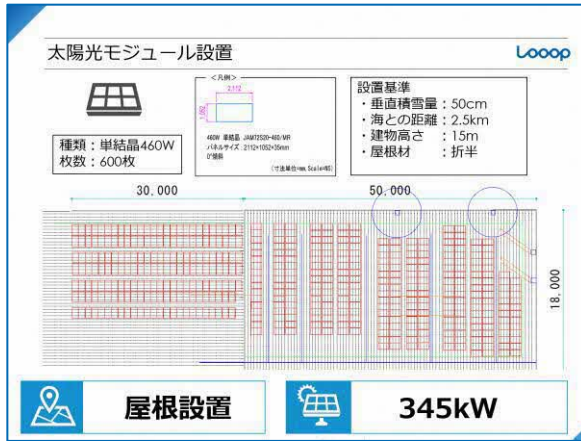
太陽光モジュール設置

Looop

種類：単結晶460W
枚数：600枚

＜凡例＞

2,112

1,052

460W 単結晶 JAM72S20-460/MR
パネルサイズ：2112×1052×35mm
0°傾斜

（寸法単位mm,Scale不定）

設置基準
・垂直積雪量：50cm
・海との距離：2.5km
・建物高さ　：15m
・屋根材　　：折半

30,000

50,000

18,000

屋根設置

345kW